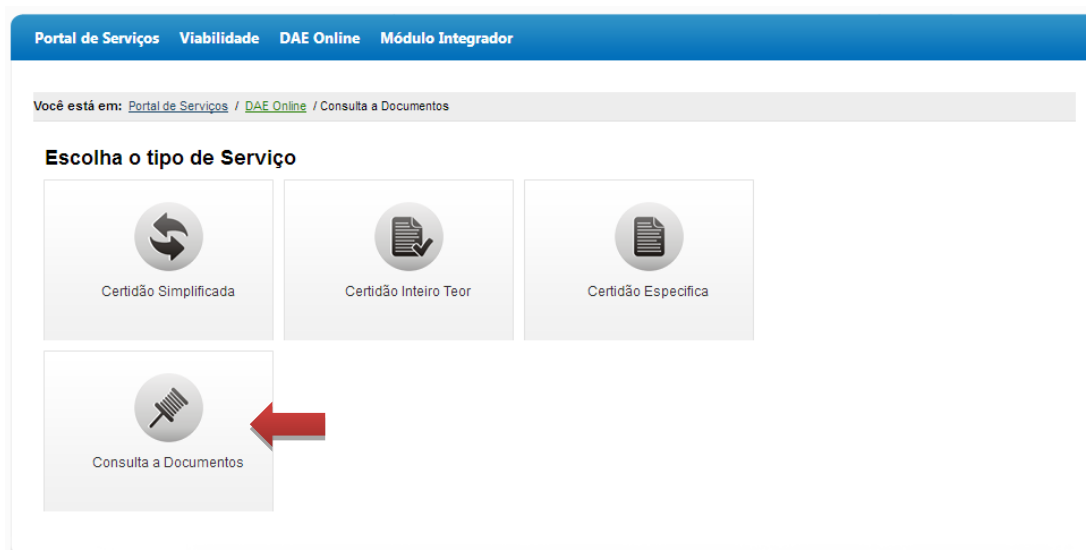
Portal de Serviços Viabilidade DAE Online Módulo Integrador

Você está em: Portal de Serviços / DAE Online / Consulta a Documentos

Escolha o tipo de Serviço

Certidão Simplificada

Certidão Inteiro Teor

Certidão Especifica

Consulta a Documentos